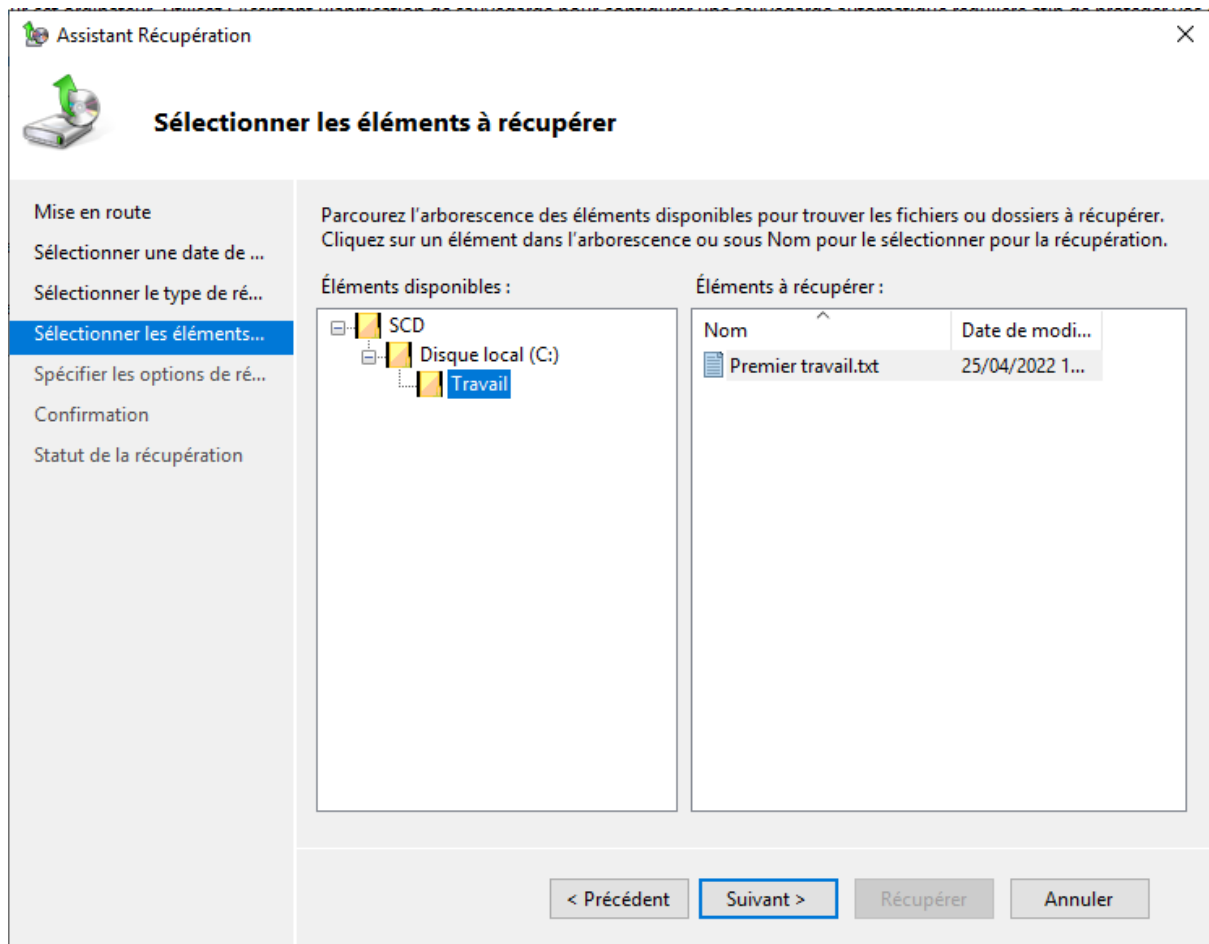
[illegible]

Assistant Récupération

Sélectionner les éléments à récupérer

Mise en route
Sélectionner une date de ...
Sélectionner le type de ré...
Sélectionner les éléments...
Spécifier les options de ré...
Confirmation
Statut de la récupération

Parcourez l'arborescence des éléments disponibles pour trouver les fichiers ou dossiers à récupérer. Cliquez sur un élément dans l'arborescence ou sous Nom pour le sélectionner pour la récupération.

Éléments disponibles :

SCD
Disque local (C:)
Travail

Éléments à récupérer :

| Nom | Date de modi... |
|---|---|
| Premier travail.txt | 25/04/2022 1... |

< Précédent
Suivant >
Récupérer
Annuler